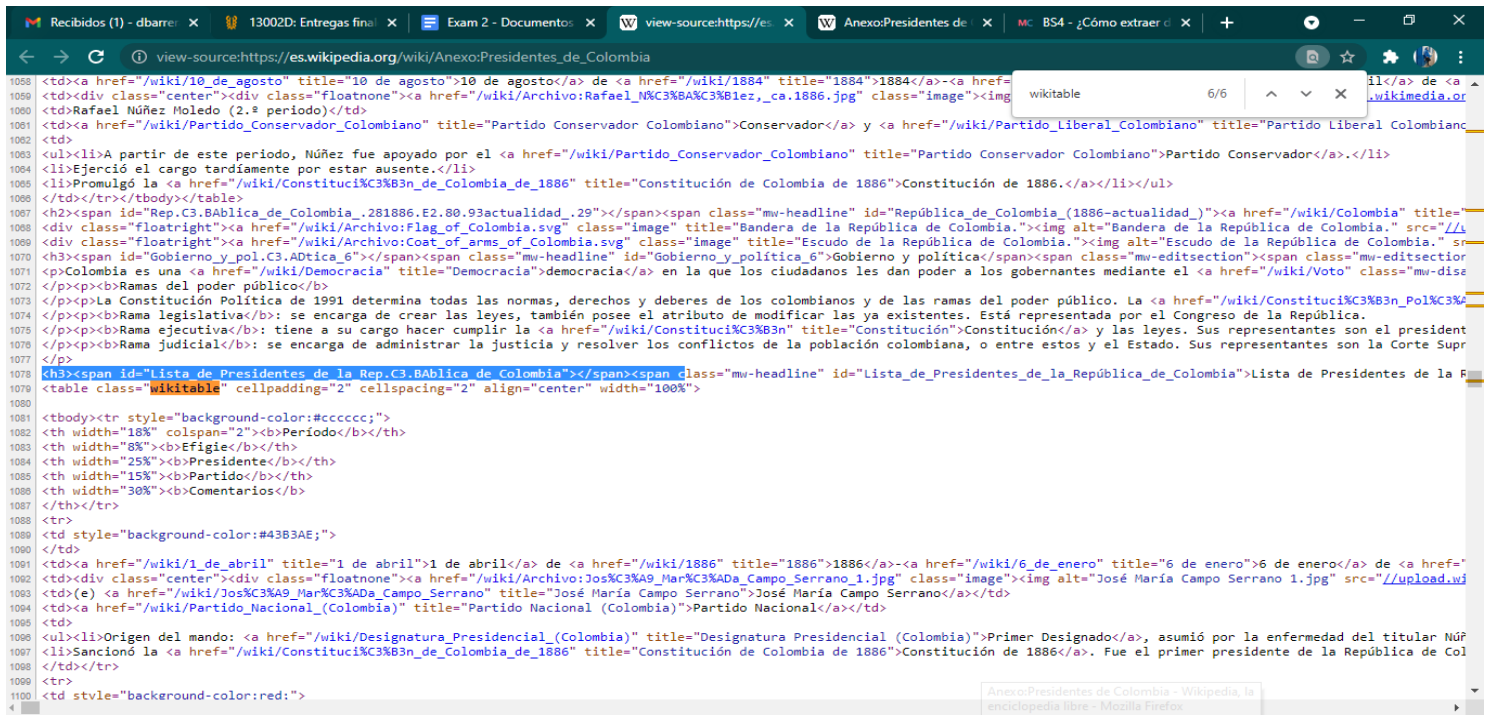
Recibidos (1) - dbarren ×   13002D: Entregas final ×   Exam 2 - Documentos ×   view-source:https://es ×   Anexo:Presidentes de ×   BS4 - ¿Cómo extraer d ×   +

view-source:https://es.wikipedia.org/wiki/Anexo:Presidentes_de_Colombia

wikitable 6/6

1058 <td><a href="/wiki/10_de_agosto" title="10 de agosto">10 de agosto</a> de <a href="/wiki/1884" title="1884">1884</a>-<a href= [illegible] il</a> de <a
1059 <td><div class="center"><div class="floatnone"><a href="/wiki/Archivo:Rafael_N%C3%BA%C3%B1ez,_ca.1886.jpg" class="image"><img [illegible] .wikimedia.or
1060 <td>Rafael Núñez Moledo (2.º periodo)</td>
1061 <td><a href="/wiki/Partido_Conservador_Colombiano" title="Partido Conservador Colombiano">Conservador</a> y <a href="/wiki/Partido_Liberal_Colombiano" title="Partido Liberal Colombiano
1062 <td>
1063 <ul><li>A partir de este periodo, Núñez fue apoyado por el <a href="/wiki/Partido_Conservador_Colombiano" title="Partido Conservador Colombiano">Partido Conservador</a>.</li>
1064 <li>Ejerció el cargo tardíamente por estar ausente.</li>
1065 <li>Promulgó la <a href="/wiki/Constituci%C3%B3n_de_Colombia_de_1886" title="Constitución de Colombia de 1886">Constitución de 1886.</a></li></ul>
1066 </td></tr></tbody></table>
1067 <h2><span id="Rep.C3.BAblica_de_Colombia_.281886.E2.80.93actualidad_.29"></span><span class="mw-headline" id="República_de_Colombia_(1886-actualidad_)"><a href="/wiki/Colombia" title=
1068 <div class="floatright"><a href="/wiki/Archivo:Flag_of_Colombia.svg" class="image" title="Bandera de la República de Colombia."><img alt="Bandera de la República de Colombia." src="//
1069 <div class="floatright"><a href="/wiki/Archivo:Coat_of_arms_of_Colombia.svg" class="image" title="Escudo de la República de Colombia."><img alt="Escudo de la República de Colombia." s
1070 <h3><span id="Gobierno_y_pol.C3.ADtica_6"></span><span class="mw-headline" id="Gobierno_y_política_6">Gobierno y política</span><span class="mw-editsection"><span class="mw-editsectio
1071 <p>Colombia es una <a href="/wiki/Democracia" title="Democracia">democracia</a> en la que los ciudadanos les dan poder a los gobernantes mediante el <a href="/wiki/Voto" class="mw-disa
1072 </p><p><b>Ramas del poder público</b>
1073 </p><p>La Constitución Política de 1991 determina todas las normas, derechos y deberes de los colombianos y de las ramas del poder público. La <a href="/wiki/Constituci%C3%B3n_Pol%C3%A
1074 </p><p><b>Rama legislativa</b>: se encarga de crear las leyes, también posee el atributo de modificar las ya existentes. Está representada por el Congreso de la República.
1075 </p><p><b>Rama ejecutiva</b>: tiene a su cargo hacer cumplir la <a href="/wiki/Constituci%C3%B3n" title="Constitución">Constitución</a> y las leyes. Sus representantes son el presiden
1076 </p><p><b>Rama judicial</b>: se encarga de administrar la justicia y resolver los conflictos de la población colombiana, o entre estos y el Estado. Sus representantes son la Corte Supr
1077 </p>
1078 <h3><span id="Lista_de_Presidentes_de_la_Rep.C3.BAblica_de_Colombia"></span><span class="mw-headline" id="Lista_de_Presidentes_de_la_República_de_Colombia">Lista de Presidentes de la R
1079 <table class="wikitable" cellpadding="2" cellspacing="2" align="center" width="100%">
1080
1081 <tbody><tr style="background-color:#cccccc;">
1082 <th width="18%" colspan="2"><b>Período</b></th>
1083 <th width="8%"><b>Efigie</b></th>
1084 <th width="25%"><b>Presidente</b></th>
1085 <th width="15%"><b>Partido</b></th>
1086 <th width="30%"><b>Comentarios</b>
1087 </th></tr>
1088 <tr>
1089 <td style="background-color:#43B3AE;">
1090 </td>
1091 <td><a href="/wiki/1_de_abril" title="1 de abril">1 de abril</a> de <a href="/wiki/1886" title="1886">1886</a>-<a href="/wiki/6_de_enero" title="6 de enero">6 de enero</a> de <a href="
1092 <td><div class="center"><div class="floatnone"><a href="/wiki/Archivo:Jos%C3%A9_Mar%C3%ADa_Campo_Serrano_1.jpg" class="image"><img alt="José María Campo Serrano 1.jpg" src="//upload.wi
1093 <td>(e) <a href="/wiki/Jos%C3%A9_Mar%C3%ADa_Campo_Serrano" title="José María Campo Serrano">José María Campo Serrano</a></td>
1094 <td><a href="/wiki/Partido_Nacional_(Colombia)" title="Partido Nacional (Colombia)">Partido Nacional</a></td>
1095 <td>
1096 <ul><li>Origen del mando: <a href="/wiki/Designatura_Presidencial_(Colombia)" title="Designatura Presidencial (Colombia)">Primer Designado</a>, asumió por la enfermedad del titular Núñ
1097 <li>Sancionó la <a href="/wiki/Constituci%C3%B3n_de_Colombia_de_1886" title="Constitución de Colombia de 1886">Constitución de 1886</a>. Fue el primer presidente de la República de Col
1098 </td></tr>
1099 <tr>
1100 <td style="background-color:red;">

Anexo:Presidentes de Colombia - Wikipedia, la enciclopedia libre - Mozilla Firefox